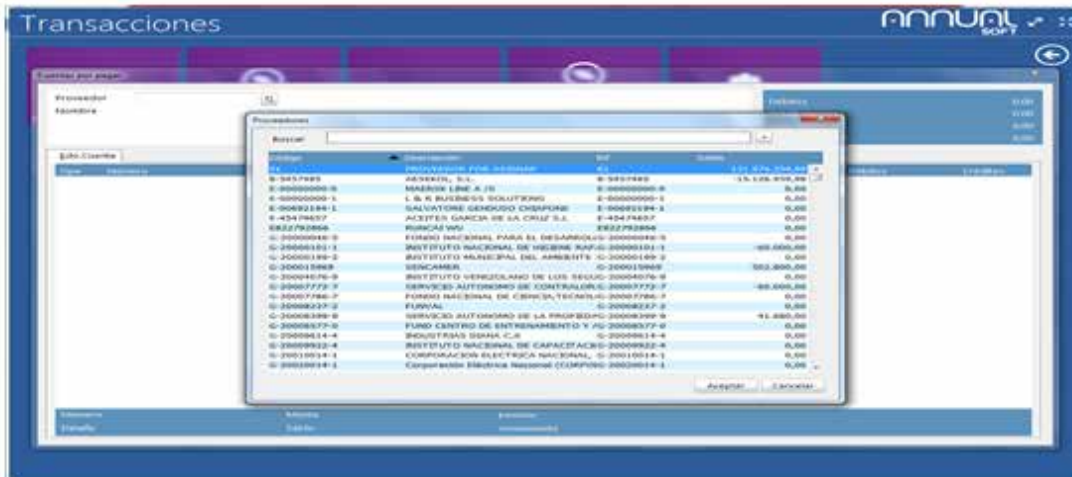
Transacciones

ANNUAL SOFT

Cuentas por pagar

Proveedor

Nombre

Edo Cuenta

Tipo Número

Proveedores

Buscar

| Código | Descripción | Rif | Saldo |
|---|---|---|---|
| 01 | PROVEEDOR POR ASIGNAR | 01 | 131.876.156,00 |
| B-3457485 | AESEKOL, S.L. | B-3457485 | -15.126.859,00 |
| E-00000000-0 | MAERSK LINE A /S | E-00000000-0 | 0,00 |
| E-00000000-1 | L & R BUSINESS SOLUTIONS | E-00000000-1 | 0,00 |
| E-00692184-1 | SALVATORE GENDUSO CHIAPONE | E-00692184-1 | 0,00 |
| E-45479657 | ACEITES GARCIA DE LA CRUZ S.L | E-45479657 | 0,00 |
| E822792866 | RUNCAI WU | E822792866 | 0,00 |
| G-20000046-5 | FONDO NACIONAL PARA EL DESARROLLO | G-20000046-5 | 0,00 |
| G-20000101-1 | INSTITUTO NACIONAL DE HIGIENE RAF | G-20000101-1 | -60.000,00 |
| G-20000189-2 | INSTITUTO MUNICIPAL DEL AMBIENTE | G-20000189-2 | 0,00 |
| G-200015968 | SENCAMER | G-200015968 | 502.800,00 |
| G-20004076-9 | INSTITUTO VENEZOLANO DE LOS SEGUR | G-20004076-9 | 0,00 |
| G-20007772-7 | SERVICIO AUTONOMO DE CONTRALORÍA | G-20007772-7 | -60.000,00 |
| G-20007786-7 | FONDO NACIONAL DE CIENCIA,TECNOLO | G-20007786-7 | 0,00 |
| G-20008237-2 | FUNVAL | G-20008237-2 | 0,00 |
| G-20008399-9 | SERVICIO AUTONOMO DE LA PROPIEDAD | G-20008399-9 | 41.480,00 |
| G-20008577-0 | FUND CENTRO DE ENTRENAMIENTO Y / | G-20008577-0 | 0,00 |
| G-20009614-4 | INDUSTRIAS DIANA C.A | G-20009614-4 | 0,00 |
| G-20009922-4 | INSTITUTO NACIONAL DE CAPACITACION | G-20009922-4 | 0,00 |
| G-20010014-1 | CORPORACION ELECTRICA NACIONAL, | G-20010014-1 | 0,00 |
| G-20010014-1 | Corporación Eléctrica Nacional (CORPO | G-20010014-1 | 0,00 |

Aceptar Cancelar

Débitos
0,00
0,00
0,00
0,00

Débitos Créditos

Número Monto Emisión
Detalle Saldo Vencimiento